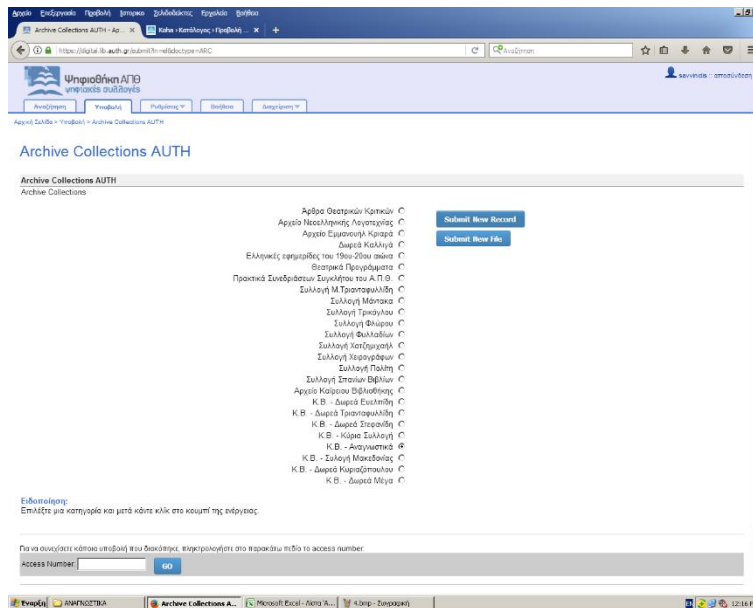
Αρχείο Επεξεργασία Προβολή Ιστορικό Σελιδοδείκτες Εργαλεία Βοήθεια

Archive Collections AUTH - Ap... × Koha › Κατάλογος › Προβολή ... × +

https://digital.lib.auth.gr/submit?ln=el&doctype=ARC

Αναζήτηση

Ψηφιοθήκη ΑΠΘ
ψηφιακές συλλογές

savvinidis : αποσύνδεση

Αναζήτηση Υποβολή Ρυθμίσεις Βοήθεια Διαχείριση

Αρχική Σελίδα > Υποβολή > Archive Collections AUTH

Archive Collections AUTH

Archive Collections AUTH
Archive Collections

Άρθρα Θεατρικών Κριτικών
Αρχείο Νεοελληνικής Λογοτεχνίας
Αρχείο Εμμανουήλ Κριαρά
Δωρεά Καλλιγά
Ελληνικές εφημερίδες του 19ου-20ου αιώνα
Θεατρικά Προγράμματα
Πρακτικά Συνεδριάσεων Συγκλήτου του Α.Π.Θ.
Συλλογή Μ.Τριανταφυλλίδη
Συλλογή Μάντακα
Συλλογή Τρικάγλου
Συλλογή Φλώρου
Συλλογή Φυλλαδίων
Συλλογή Χατζημιχαήλ
Συλλογή Χειρογράφων
Συλλογή Πολίτη
Συλλογή Σπανίων Βιβλίων
Αρχείο Καίρειου Βιβλιοθήκης
Κ.Β. - Δωρεά Ευελπίδη
Κ.Β. - Δωρεά Τριανταφυλλίδη
Κ.Β. - Δωρεά Στεφανίδη
Κ.Β. - Κύρια Συλλογή
Κ.Β. - Αναγνωστικά
Κ.Β. - Συλλογή Μακεδονίας
Κ.Β. - Δωρεά Κυριαζόπουλου
Κ.Β. - Δωρεά Μέγα

Submit New Record
Submit New File

Ειδοποίηση:
Επιλέξτε μια κατηγορία και μετά κάντε κλικ στο κουμπί της ενέργειας.

Για να συνεχίσετε κάποια υποβολή που διακόπηκε, πληκτρολογήστε στο παρακάτω πεδίο το access number.
Access Number: GO

Έναρξη ΑΝΑΓΝΩΣΤΙΚΑ Archive Collections A... Microsoft Excel - Λίστα 'Α... 4.bmp - Ζωγραφική 12:16